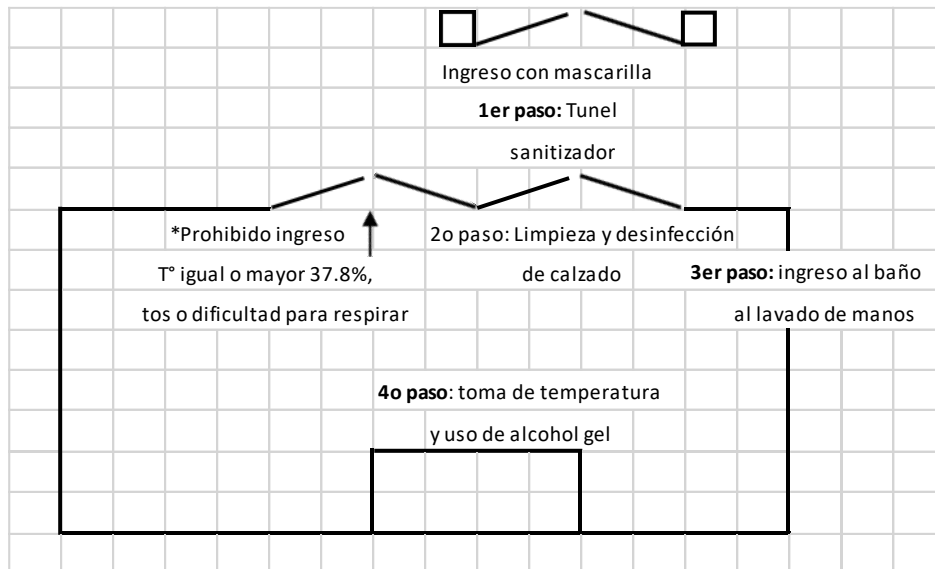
Ingreso con mascarilla

**1er paso:** Tunel sanitizador

*Prohibido ingreso T° igual o mayor 37.8%, tos o dificultad para respirar

2o paso: Limpieza y desinfección de calzado

**3er paso:** ingreso al baño al lavado de manos

**4o paso**: toma de temperatura y uso de alcohol gel